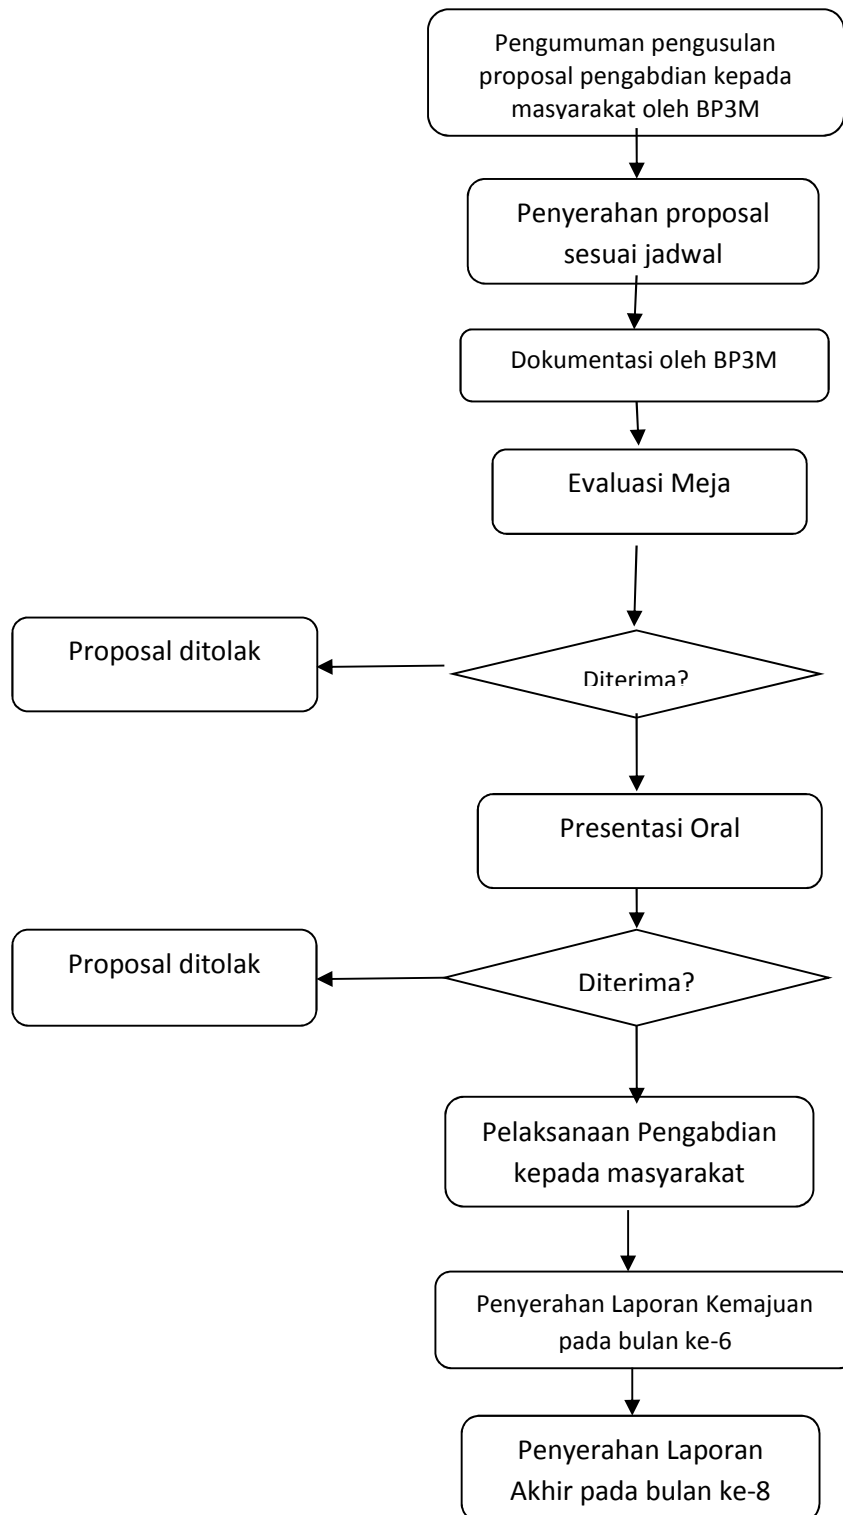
Pengumuman pengusulan proposal pengabdian kepada masyarakat oleh BP3M

Penyerahan proposal sesuai jadwal

Dokumentasi oleh BP3M

Evaluasi Meja

Proposal ditolak

Diterima?

Presentasi Oral

Proposal ditolak

Diterima?

Pelaksanaan Pengabdian kepada masyarakat

Penyerahan Laporan Kemajuan pada bulan ke-6

Penyerahan Laporan Akhir pada bulan ke-8